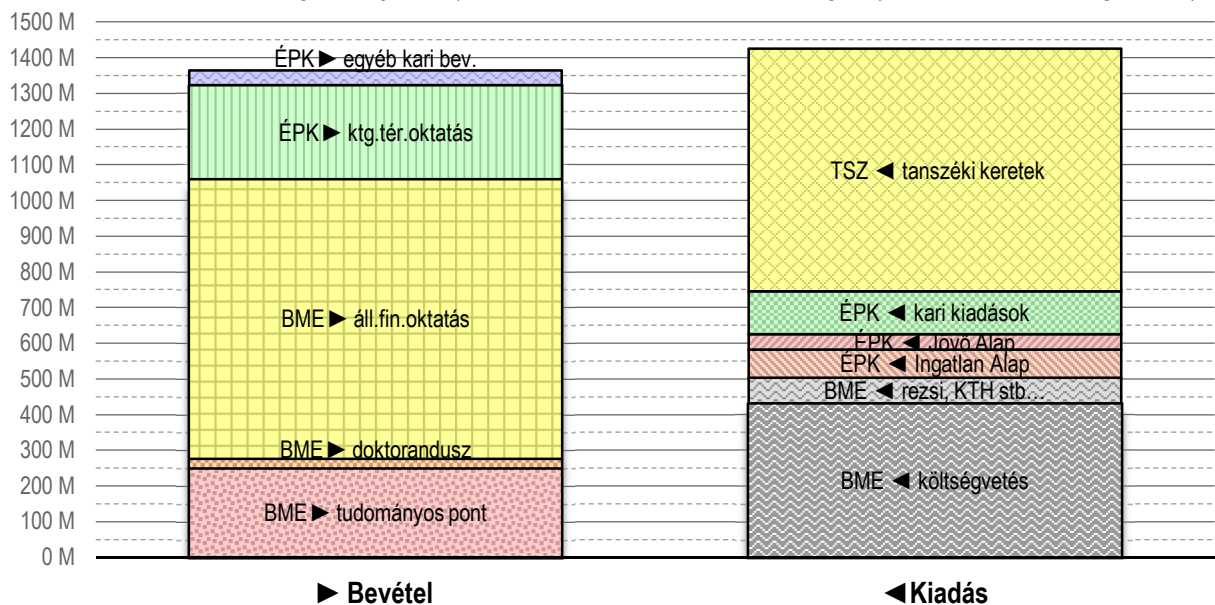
1500 M
1400 M
1300 M
1200 M
1100 M
1000 M
900 M
800 M
700 M
600 M
500 M
400 M
300 M
200 M
100 M
0 M

ÉPK ► egyéb kari bev.
ÉPK ► ktg.tér.oktatás
BME ► áll.fin.oktatás
BME ► doktorandusz
BME ► tudományos pont

TSZ ◄ tanszéki keretek
ÉPK ◄ kari kiadások
ÉPK ◄ Jövő Alap
ÉPK ◄ Ingatlan Alap
BME ◄ rezsi, KTH stb…
BME ◄ költségvetés

► Bevétel
◄Kiadás